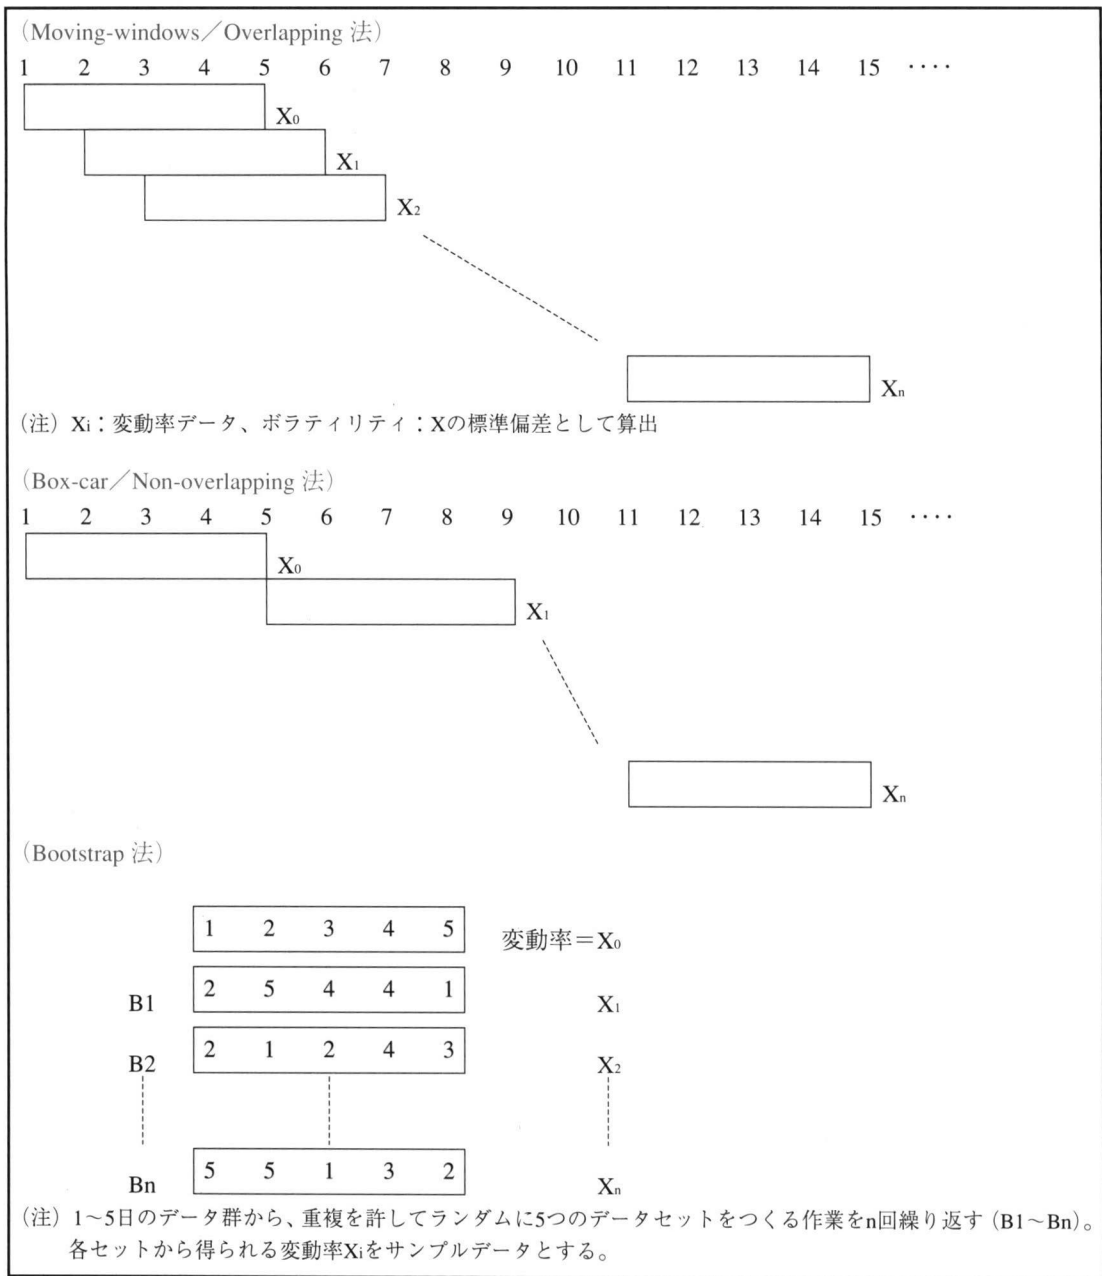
（Moving-windows／Overlapping 法）

1 2 3 4 5 6 7 8 9 10 11 12 13 14 15 ････

$X_0$

$X_1$

$X_2$

$X_n$

（注）$X_i$：変動率データ、ボラティリティ：Xの標準偏差として算出

（Box-car／Non-overlapping 法）

1 2 3 4 5 6 7 8 9 10 11 12 13 14 15 ････

$X_0$

$X_1$

$X_n$

（Bootstrap 法）

| | | | | | | |
|---|---|---|---|---|---|---|
| | 1 | 2 | 3 | 4 | 5 | 変動率＝$X_0$ |
| B1 | 2 | 5 | 4 | 4 | 1 | $X_1$ |
| B2 | 2 | 1 | 2 | 4 | 3 | $X_2$ |
| Bn | 5 | 5 | 1 | 3 | 2 | $X_n$ |

（注）1～5日のデータ群から、重複を許してランダムに5つのデータセットをつくる作業をn回繰り返す（B1～Bn）。各セットから得られる変動率$X_i$をサンプルデータとする。